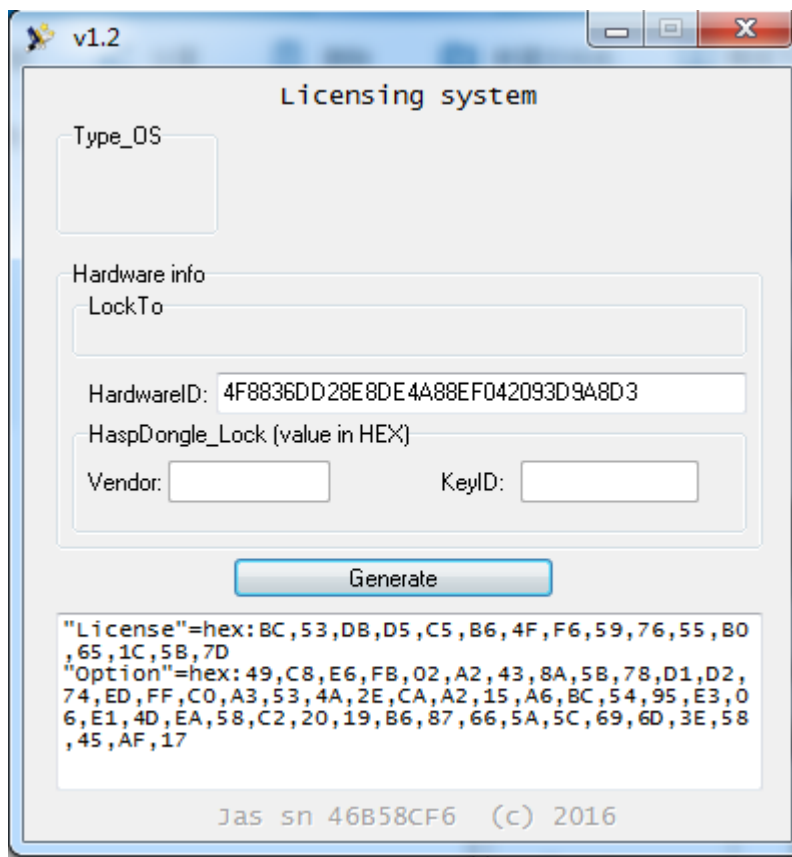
v1.2

Licensing system

Type_OS

Hardware info

LockTo

HardwareID: 4F8836DD28E8DE4A88EF042093D9A8D3

HaspDongle_Lock (value in HEX)

Vendor:

KeyID:

Generate

"License"=hex:BC,53,DB,D5,C5,B6,4F,F6,59,76,55,B0,65,1C,5B,7D
"Option"=hex:49,C8,E6,FB,02,A2,43,8A,5B,78,D1,D2,74,ED,FF,C0,A3,53,4A,2E,CA,A2,15,A6,BC,54,95,E3,06,E1,4D,EA,58,C2,20,19,B6,87,66,5A,5C,69,6D,3E,58,45,AF,17

Jas sn 46B58CF6 (c) 2016